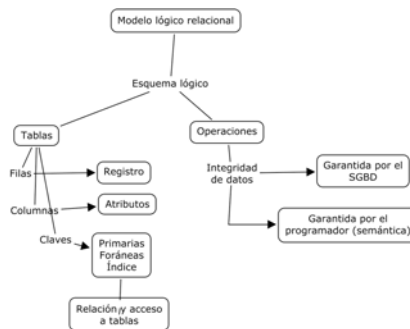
Modelo lógico relacional

Esquema lógico

Tablas

Operaciones

Filas

Registro

Columnas

Atributos

Claves

Primarias
Foráneas
Índice

Relación y acceso a tablas

Integridad de datos

Garantida por el SGBD

Garantida por el programador (semántica)